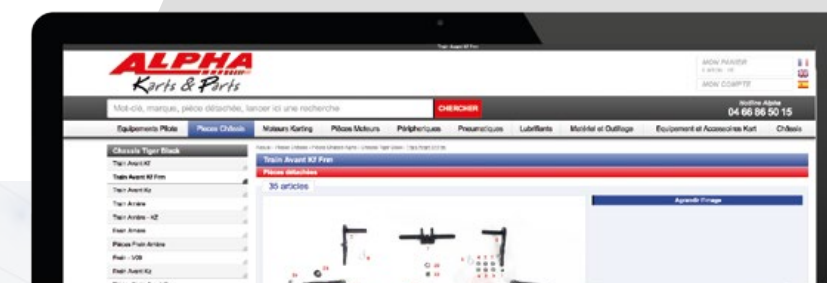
Train Avant Kf Frm

ALPHA
Karts & Parts

MON PANIER
0 article - 0€

MON COMPTE

Mot-clé, marque, pièce détachée, lancer ici une recherche

CHERCHER

Hotline Alpha
04 66 86 50 15

Equipements Pilote | Pieces Chassis | Moteurs Karting | Pièces Moteurs | Périphériques | Pneumatiques | Lubrifiants | Matériel et Outillage | Equipement et Accessoires Kart | Châssis

Chassis Tiger Black
Train Avant KF
Train Avant Kf Frm
Train Avant Kz
Train Arrière
Train Arrière - KZ
Frein Arrière
Pièces Frein Arrière
Frein - V09
Frein Avant Kz

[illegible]

Train Avant Kf Frm
Pièces détachées

35 articles

Agrandir l'image